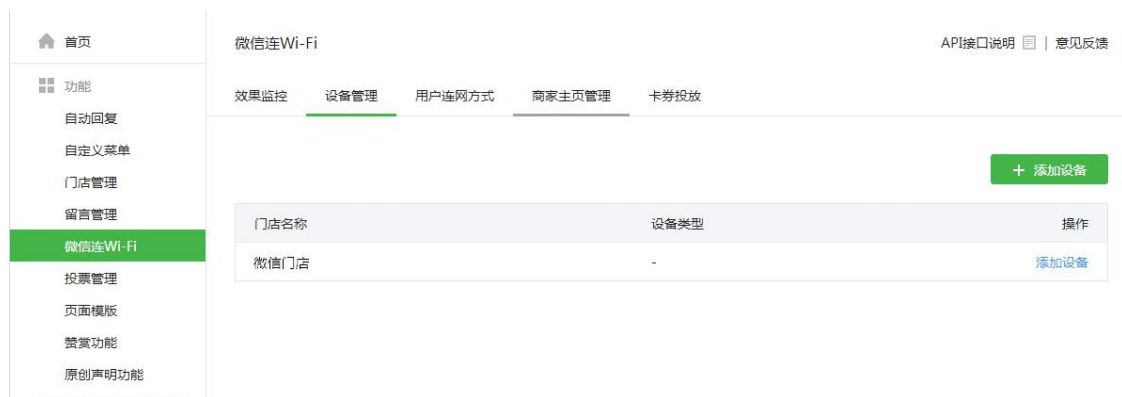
首页

功能

自动回复

自定义菜单

门店管理

留言管理

微信连Wi-Fi

投票管理

页面模版

赞赏功能

原创声明功能

微信连Wi-Fi

API接口说明 | 意见反馈

效果监控 设备管理 用户连网方式 商家主页管理 卡券投放

+ 添加设备

| 门店名称 | 设备类型 | 操作 |
|---|---|---|
| 微信门店 | - | 添加设备 |